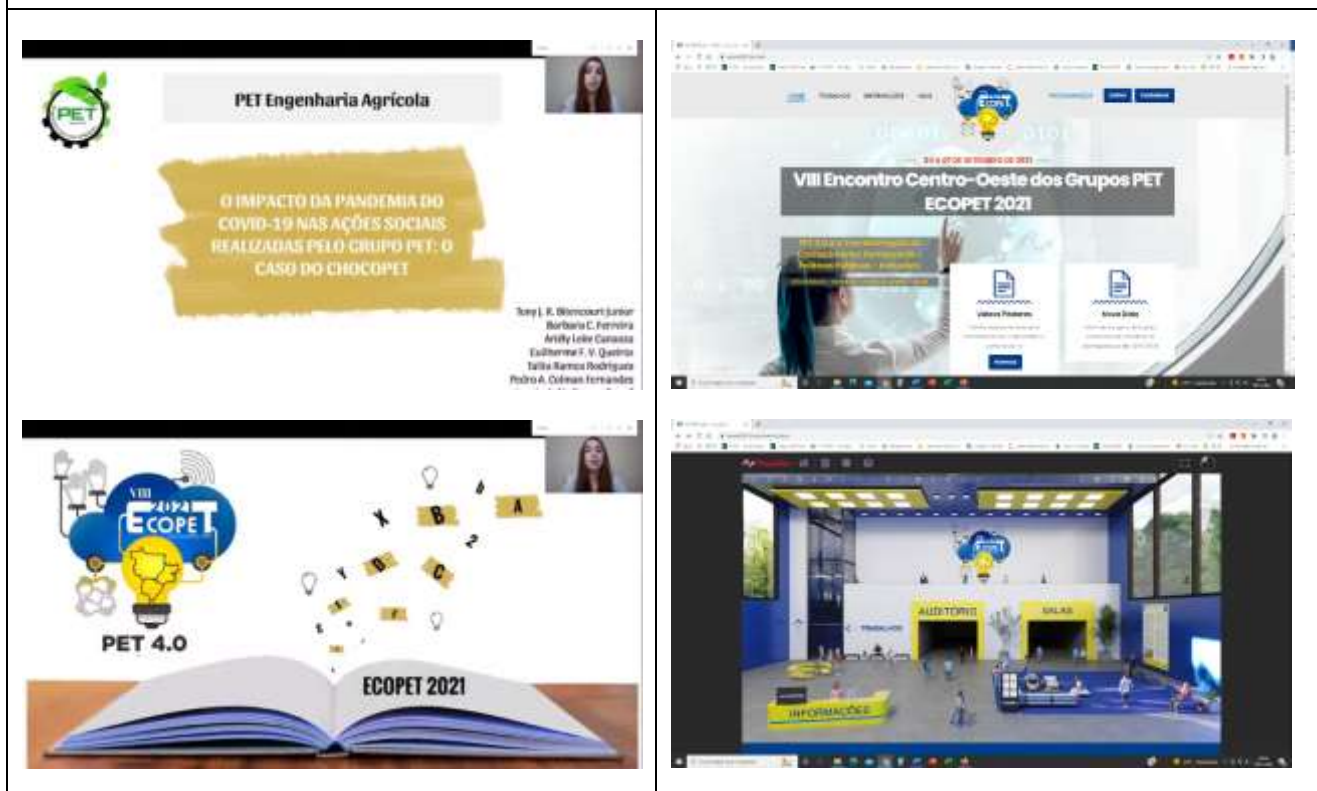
PET

PET Engenharia Agrícola

O IMPACTO DA PANDEMIA DO COVID-19 NAS AÇÕES SOCIAIS REALIZADAS PELO GRUPO PET: O CASO DO CHOCOPET

Tony J. R. Bitencourt Junior
Barbara C. Ferreira
Ariélly Leite Canassa
Guilherme F. V. Queiroz
Talita Ramos Rodrigues
Pedro A. Colman Fernandes

VIII Encontro Centro-Oeste dos Grupos PET
ECOPET 2021

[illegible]

VIII
2021
ECOPET
PET 4.0

X B A
Y D C
F

ECOPET 2021

AUDITÓRIO
SALAS
INFORMAÇÕES